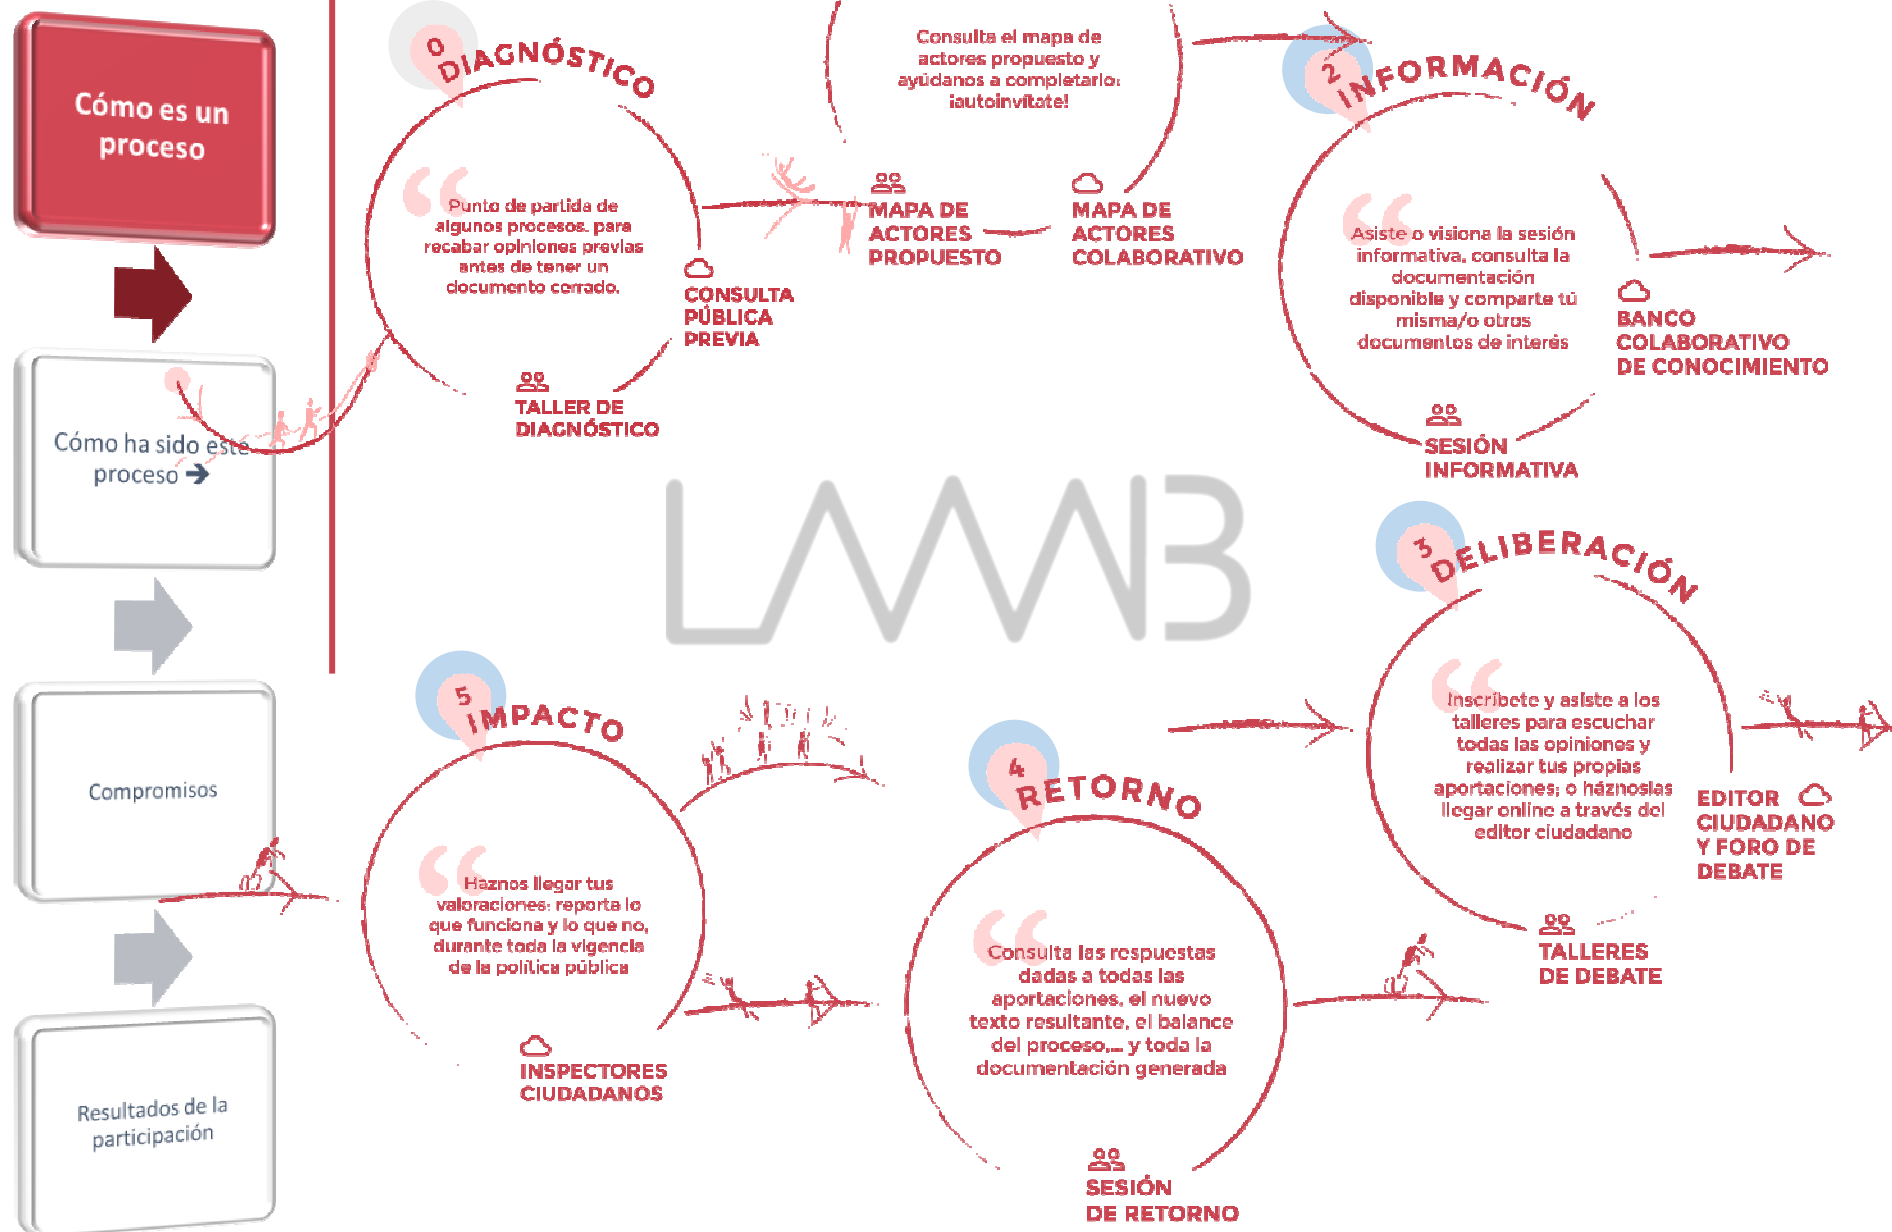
Cómo es un proceso

Cómo ha sido este proceso ➔

Compromisos

Resultados de la participación

0 DIAGNÓSTICO

Punto de partida de algunos procesos, para recabar opiniones previas antes de tener un documento cerrado.

CONSULTA PÚBLICA PREVIA

TALLER DE DIAGNÓSTICO

Consulta el mapa de actores propuesto y ayúdanos a completarlo: ¡autoinvítate!

MAPA DE ACTORES PROPUESTO

MAPA DE ACTORES COLABORATIVO

2 INFORMACIÓN

Asiste o visiona la sesión informativa, consulta la documentación disponible y comparte tú misma/o otros documentos de interés

BANCO COLABORATIVO DE CONOCIMIENTO

SESIÓN INFORMATIVA

LAAAB

3 DELIBERACIÓN

Inscríbete y asiste a los talleres para escuchar todas las opiniones y realizar tus propias aportaciones; o háznoslas llegar online a través del editor ciudadano

EDITOR CIUDADANO Y FORO DE DEBATE

TALLERES DE DEBATE

4 RETORNO

Consulta las respuestas dadas a todas las aportaciones, el nuevo texto resultante, el balance del proceso,... y toda la documentación generada

SESIÓN DE RETORNO

5 IMPACTO

Haznos llegar tus valoraciones: reporta lo que funciona y lo que no, durante toda la vigencia de la política pública

INSPECTORES CIUDADANOS